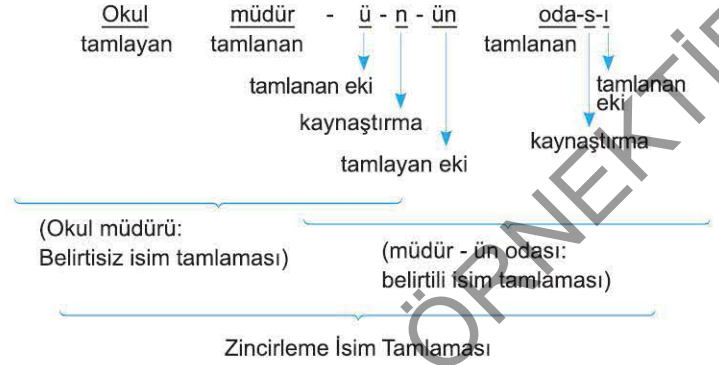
Okul müdür - ü - n - ün oda-s-ı

tamlayan tamlanan tamlanan

tamlanan eki

tamlanan eki

kaynaştırma

kaynaştırma

tamlayan eki

(Okul müdürü: Belirtisiz isim tamlaması)

(müdür - ün odası: belirtili isim tamlaması)

Zincirleme İsim Tamlaması

ÖRNEKTİR